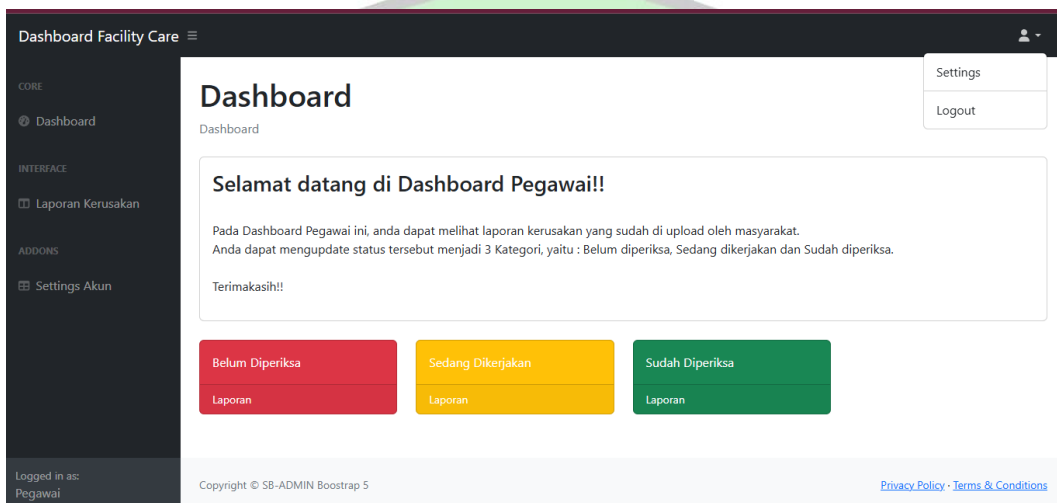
Dashboard Facility Care ≡

Settings

Logout

CORE

Dashboard

INTERFACE

Laporan Kerusakan

ADDONS

Settings Akun

Logged in as:
Pegawai

Dashboard

Dashboard

Selamat datang di Dashboard Pegawai!!

Pada Dashboard Pegawai ini, anda dapat melihat laporan kerusakan yang sudah di upload oleh masyarakat.
Anda dapat mengupdate status tersebut menjadi 3 Kategori, yaitu : Belum diperiksa, Sedang dikerjakan dan Sudah diperiksa.

Terimakasih!!

Belum Diperiksa

Laporan

Sedang Dikerjakan

Laporan

Sudah Diperiksa

Laporan

Copyright © SB-ADMIN Boostrap 5

Privacy Policy · Terms & Conditions